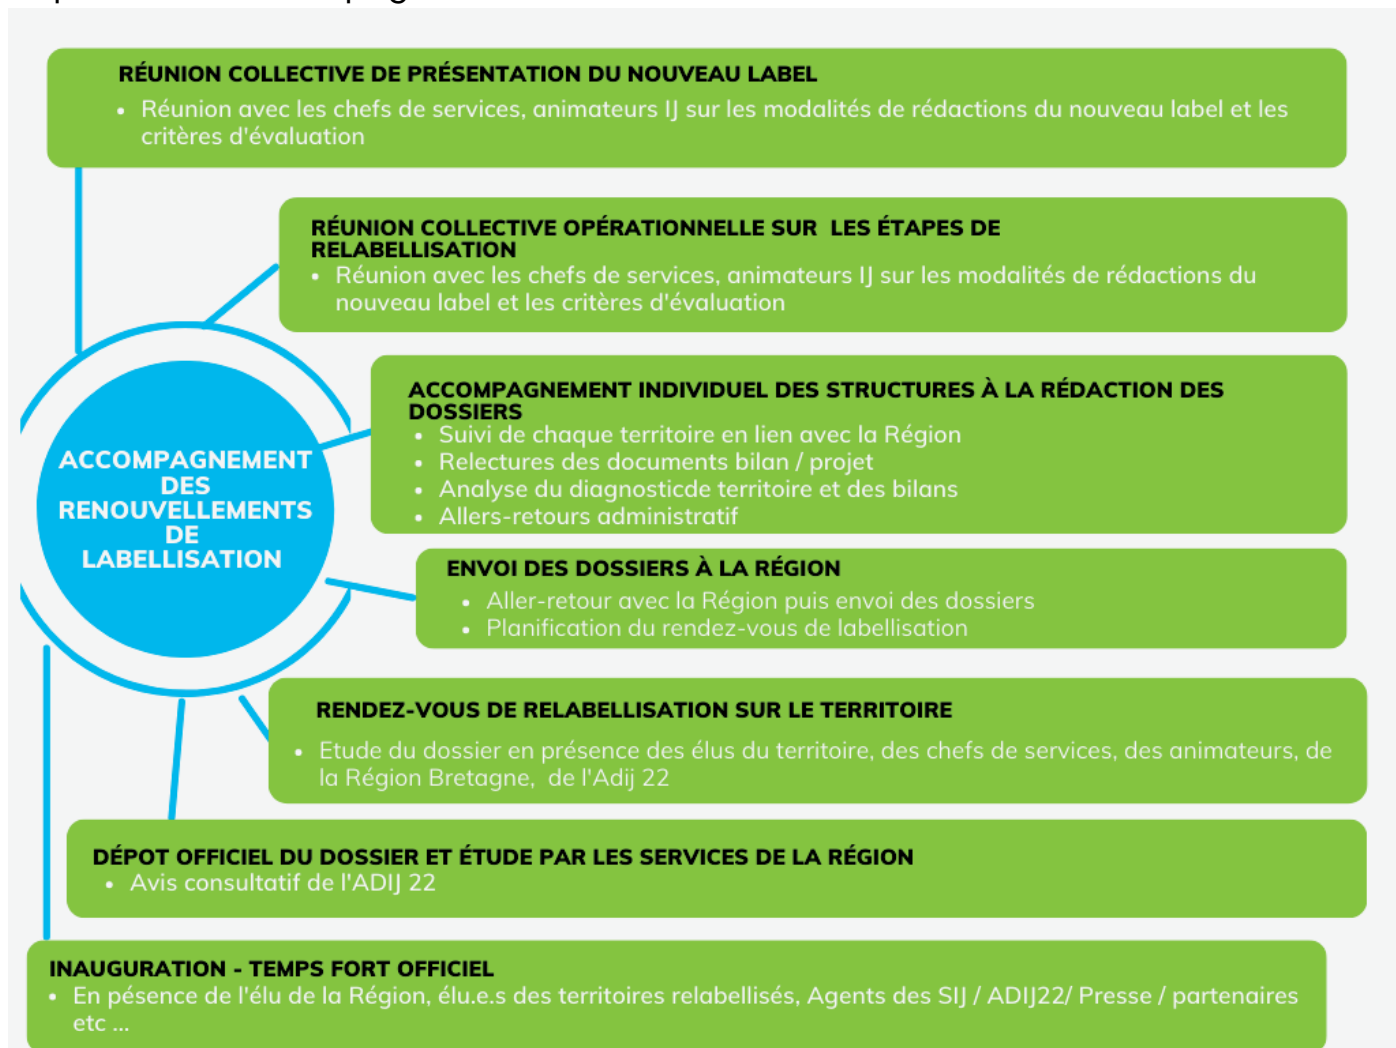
ACCOMPAGNEMENT DES RENOUVELLEMENTS DE LABELLISATION

RÉUNION COLLECTIVE DE PRÉSENTATION DU NOUVEAU LABEL
• Réunion avec les chefs de services, animateurs IJ sur les modalités de rédactions du nouveau label et les critères d'évaluation

RÉUNION COLLECTIVE OPÉRATIONNELLE SUR LES ÉTAPES DE RELABELLISATION
• Réunion avec les chefs de services, animateurs IJ sur les modalités de rédactions du nouveau label et les critères d'évaluation

ACCOMPAGNEMENT INDIVIDUEL DES STRUCTURES À LA RÉDACTION DES DOSSIERS
• Suivi de chaque territoire en lien avec la Région
• Relectures des documents bilan / projet
• Analyse du diagnosticde territoire et des bilans
• Allers-retours administratif

ENVOI DES DOSSIERS À LA RÉGION
• Aller-retour avec la Région puis envoi des dossiers
• Planification du rendez-vous de labellisation

RENDEZ-VOUS DE RELABELLISATION SUR LE TERRITOIRE
• Etude du dossier en présence des élus du territoire, des chefs de services, des animateurs, de la Région Bretagne, de l'Adij 22

DÉPOT OFFICIEL DU DOSSIER ET ÉTUDE PAR LES SERVICES DE LA RÉGION
• Avis consultatif de l'ADIJ 22

INAUGURATION - TEMPS FORT OFFICIEL
• En pésence de l'élu de la Région, élu.e.s des territoires relabellisés, Agents des SIJ / ADIJ22/ Presse / partenaires etc ...